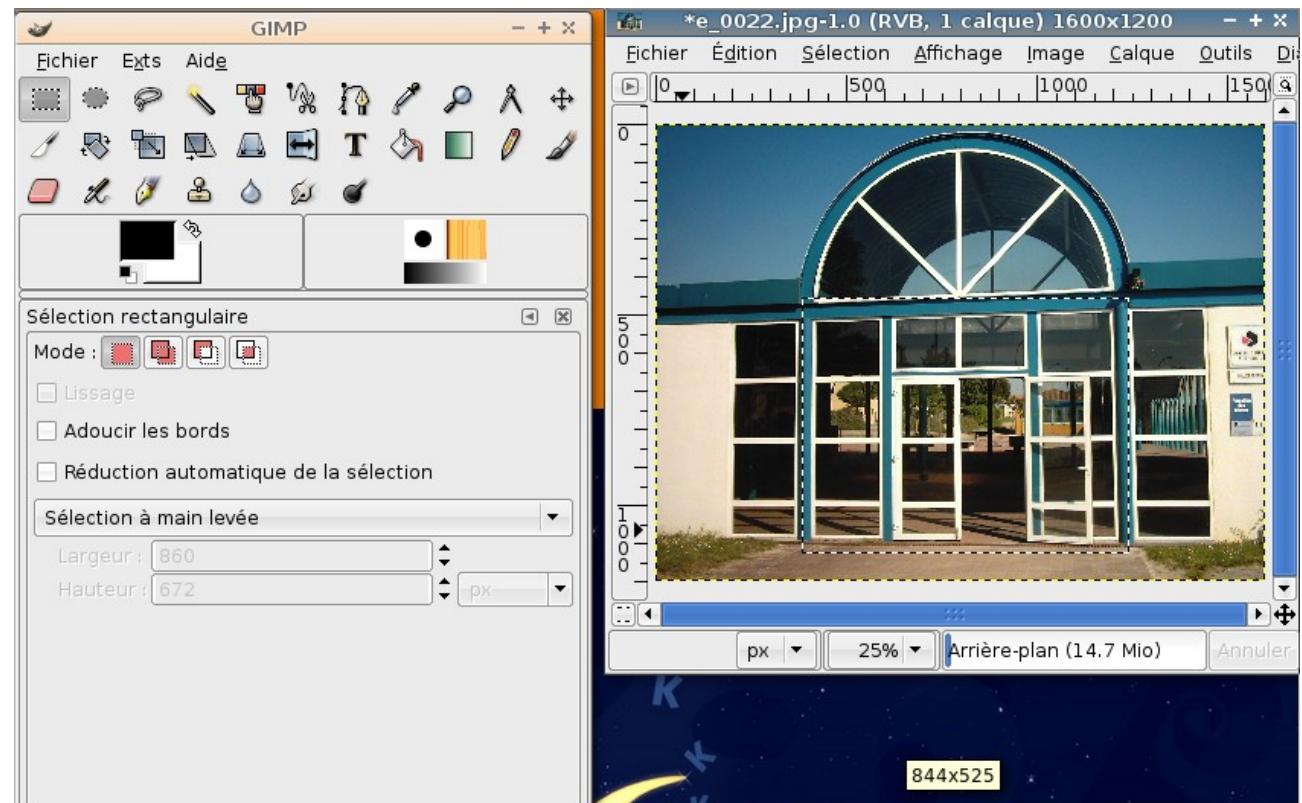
GIMP

Fichier Exts Aide

Sélection rectangulaire

Mode :

Lissage

Adoucir les bords

Réduction automatique de la sélection

Sélection à main levée

Largeur : 860

Hauteur : 672 px

*e_0022.jpg-1.0 (RVB, 1 calque) 1600x1200

Fichier Édition Sélection Affichage Image Calque Outils Di

0 500 1000 150

0

500

1000

px 25% Arrière-plan (14.7 Mio) Annuler

844x525